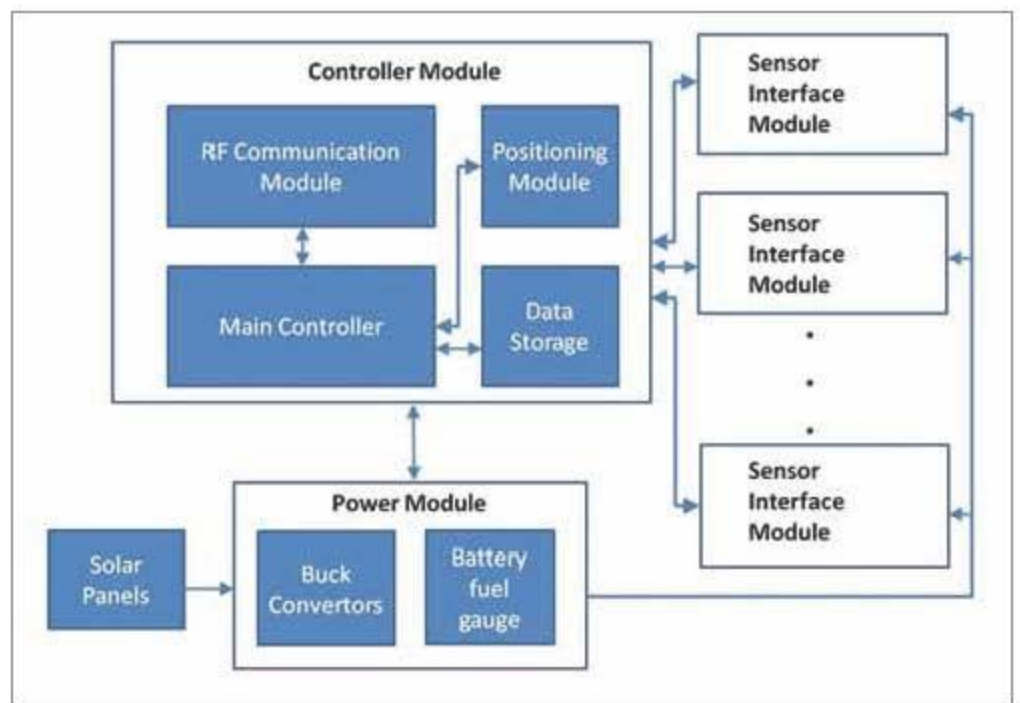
Controller Module

RF Communication Module

Positioning Module

Main Controller

Data Storage

Sensor Interface Module

Sensor Interface Module

Sensor Interface Module

Power Module

Solar Panels

Buck Convertors

Battery fuel gauge